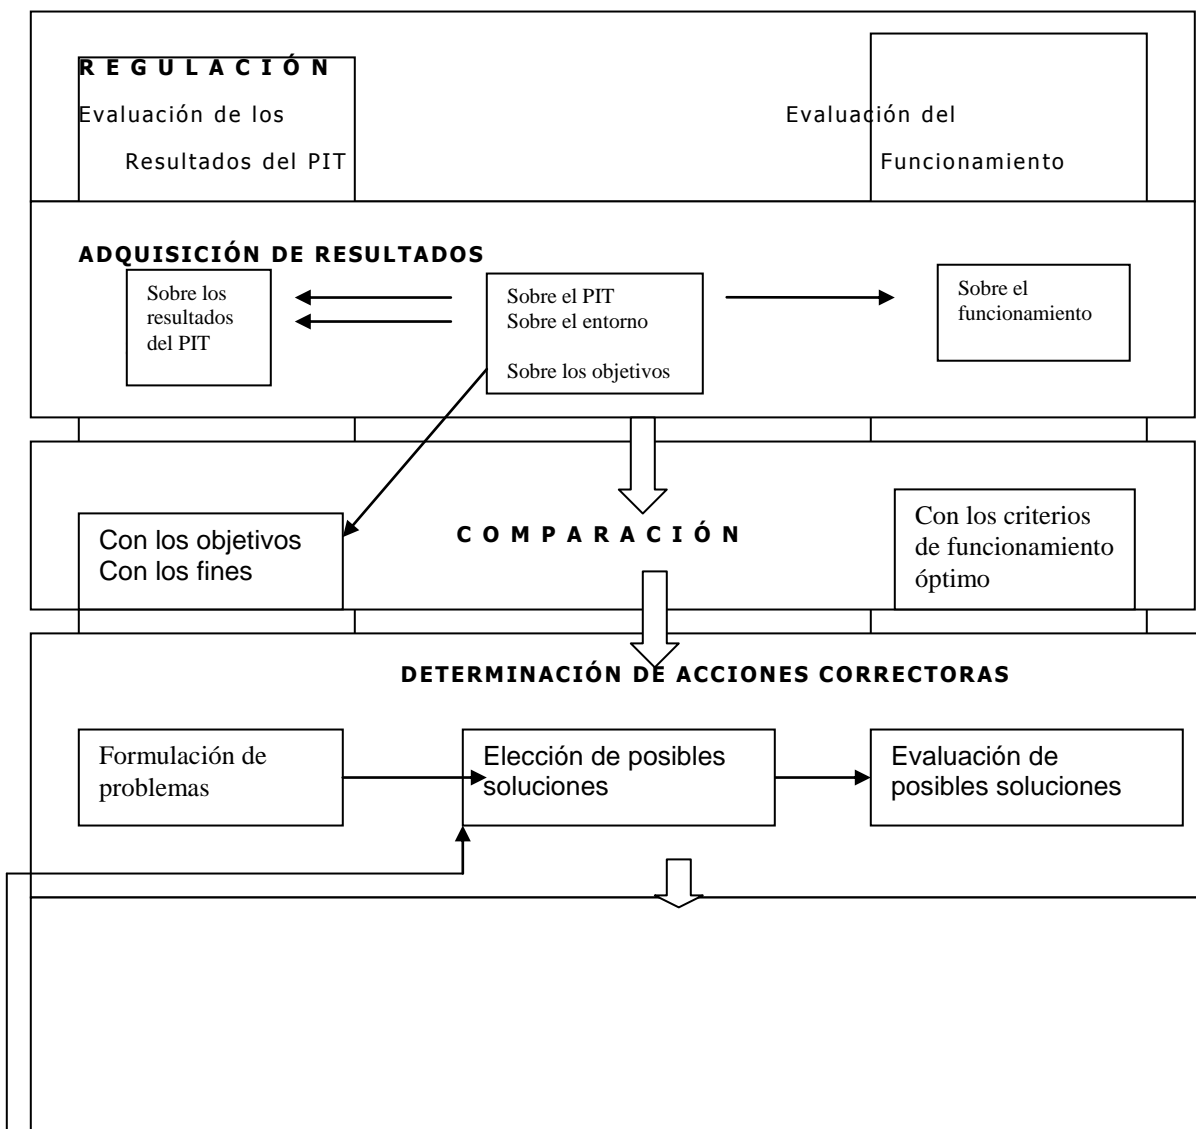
R E G U L A C I Ó N

Evaluación de los Resultados del PIT

Evaluación del Funcionamiento

ADQUISICIÓN DE RESULTADOS

Sobre los resultados del PIT

Sobre el PIT
Sobre el entorno
Sobre los objetivos

Sobre el funcionamiento

Con los objetivos
Con los fines

C O M P A R A C I Ó N

Con los criterios de funcionamiento óptimo

DETERMINACIÓN DE ACCIONES CORRECTORAS

Formulación de problemas

Elección de posibles soluciones

Evaluación de posibles soluciones